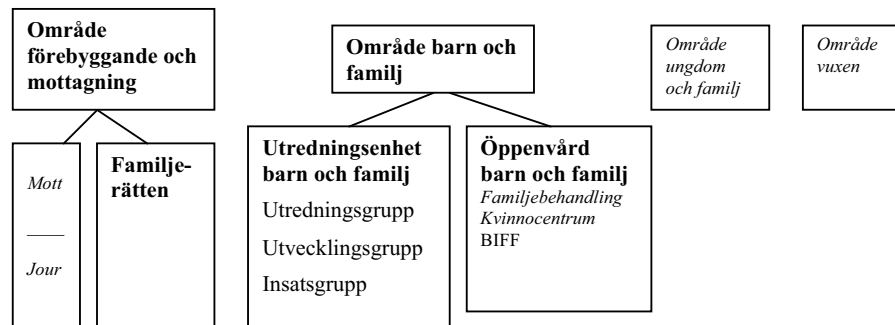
**Område förebyggande och mottagning**

*Mott*

*Jour*

**Familjerätten**

**Område barn och familj**

**Utredningsenhet barn och familj**

Utredningsgrupp

Utvecklingsgrupp

Insatsgrupp

**Öppenvård barn och familj**

*Familjebehandling*

*Kvinnocentrum*

BIFF

*Område ungdom och familj*

*Område vuxen*